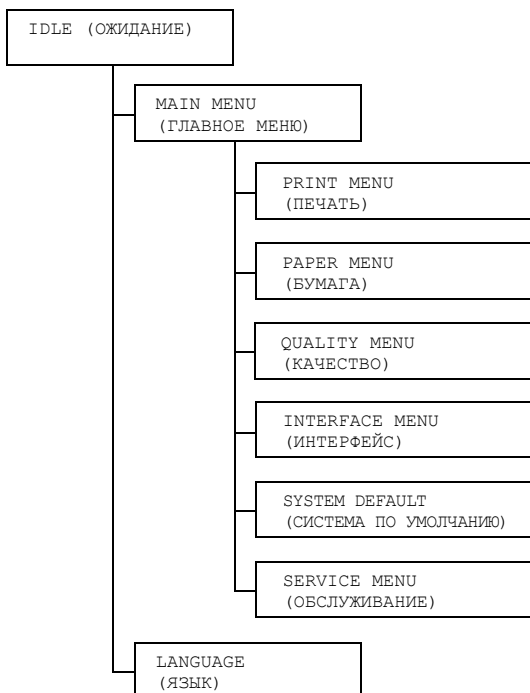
IDLE (ОЖИДАНИЕ)

MAIN MENU (ГЛАВНОЕ МЕНЮ)

PRINT MENU (ПЕЧАТЬ)

PAPER MENU (БУМАГА)

QUALITY MENU (КАЧЕСТВО)

INTERFACE MENU (ИНТЕРФЕЙС)

SYSTEM DEFAULT (СИСТЕМА ПО УМОЛЧАНИЮ)

SERVICE MENU (ОБСЛУЖИВАНИЕ)

LANGUAGE (ЯЗЫК)